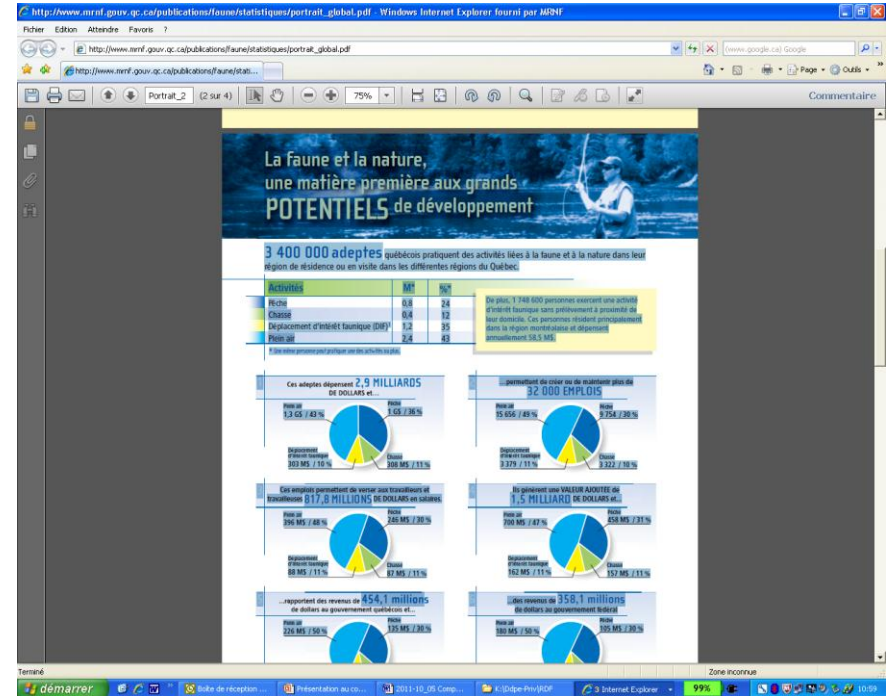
http://www.mrnf.gouv.qc.ca/publications/faune/statistiques/portrait_global.pdf - Windows Internet Explorer fourni par MRNF

Fichier Edition Atteindre Favoris ?

http://www.mrnf.gouv.qc.ca/publications/faune/statistiques/portrait_global.pdf

(www.google.ca) Google

http://www.mrnf.gouv.qc.ca/publications/faune/stati...

Page Outils

Portrait_2 (2 sur 4) 75%

Commentaire

La faune et la nature, une matière première aux grands POTENTIELS de développement

3 400 000 adeptes québécois pratiquent des activités liées à la faune et à la nature dans leur région de résidence ou en visite dans les différentes régions du Québec.

| Activités | M* | %* |
|---|---|---|
| Pêche | 0,8 | 24 |
| Chasse | 0,4 | 12 |
| Déplacement d'intérêt faunique (DIF) | 1,2 | 35 |
| Plein air | 2,4 | 43 |

* Une même personne peut pratiquer une des activités ou plus.

De plus, 1 748 600 personnes exercent une activité d'intérêt faunique sans prélèvement à proximité de leur domicile. Ces personnes résident principalement dans la région montréalaise et dépensent annuellement 58,5 M$.

Ces adeptes dépensent 2,9 MILLIARDS DE DOLLARS et...

Plein air 1,3 G$ / 43 %
Pêche 1 G$ / 36 %
Déplacement d'intérêt faunique 303 M$ / 10 %
Chasse 308 M$ / 11 %

...permettant de créer ou de maintenir plus de 32 000 EMPLOIS

Plein air 15 656 / 49 %
Pêche 9 754 / 30 %
Déplacement d'intérêt faunique 3 379 / 11 %
Chasse 3 322 / 10 %

Ces emplois permettent de verser aux travailleurs et travailleuses 817,8 MILLIONS DE DOLLARS en salaires

Plein air 396 M$ / 48 %
Pêche 245 M$ / 30 %
Déplacement d'intérêt faunique 88 M$ / 11 %
Chasse 87 M$ / 11 %

Ils génèrent une VALEUR AJOUTÉE de 1,5 MILLIARD DE DOLLARS et...

Plein air 700 M$ / 47 %
Pêche 458 M$ / 31 %
Déplacement d'intérêt faunique 162 M$ / 11 %
Chasse 157 M$ / 11 %

...rapportent des revenus de 454,1 millions de dollars au gouvernement québécois et...

Plein air 226 M$ / 50 %
Pêche 135 M$ / 30 %

...des revenus de 358,1 millions de dollars au gouvernement fédéral

Plein air 180 M$ / 50 %
Pêche 105 M$ / 30 %

Terminé

Zone inconnue

démarrer

Boîte de réception ...

Présentation au co...

2011-10_05 Comp...

K:\Ddpe-Priv\RDF

3 Internet Explorer

99%

10:59